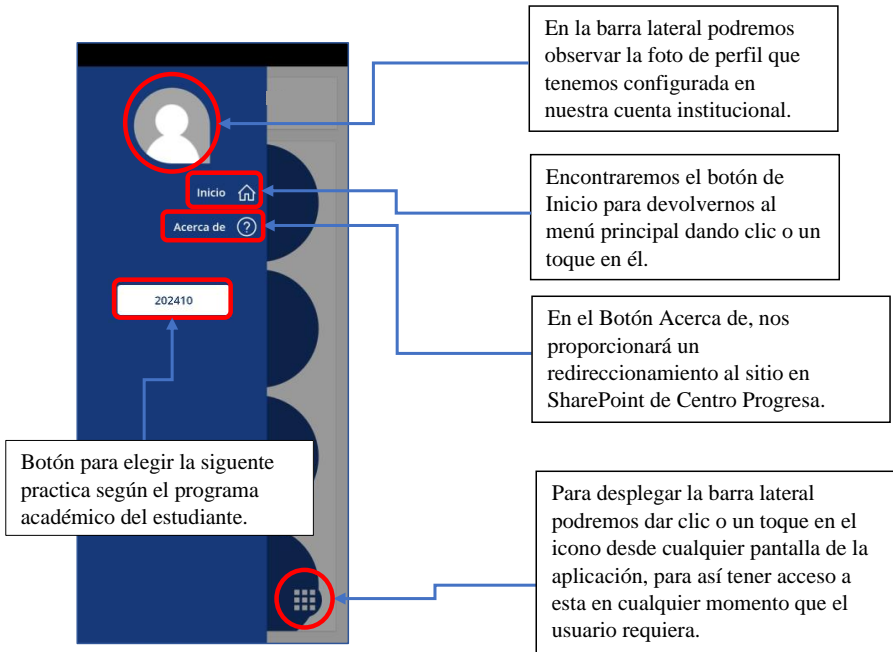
Inicio

Acerca de

202410

En la barra lateral podremos observar la foto de perfil que tenemos configurada en nuestra cuenta institucional.

Encontraremos el botón de Inicio para devolvernos al menú principal dando clic o un toque en él.

En el Botón Acerca de, nos proporcionará un redireccionamiento al sitio en SharePoint de Centro Progresa.

Botón para elegir la siguente practica según el programa académico del estudiante.

Para desplegar la barra lateral podremos dar clic o un toque en el icono desde cualquier pantalla de la aplicación, para así tener acceso a esta en cualquier momento que el usuario requiera.